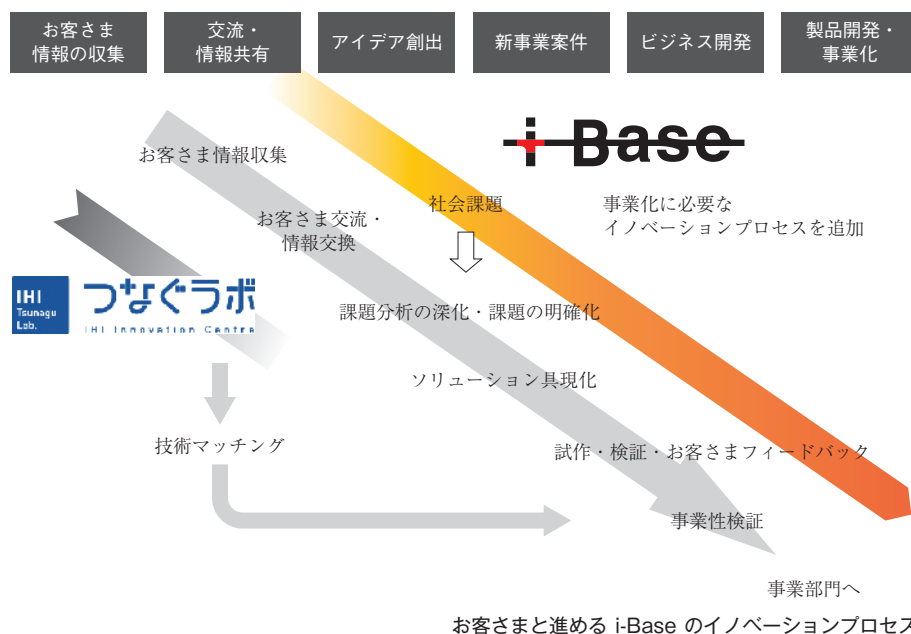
お客さま情報の収集

交流・情報共有

アイデア創出

新事業案件

ビジネス開発

製品開発・事業化

i-Base

お客さま情報収集

お客さま交流・情報交換

社会課題

事業化に必要なイノベーションプロセスを追加

IHI Tsunagu Lab.

つなぐラボ

IHI Innovation Center

課題分析の深化・課題の明確化

ソリューション具現化

技術マッチング

試作・検証・お客さまフィードバック

事業性検証

事業部門へ

お客さまと進める i-Base のイノベーションプロセス